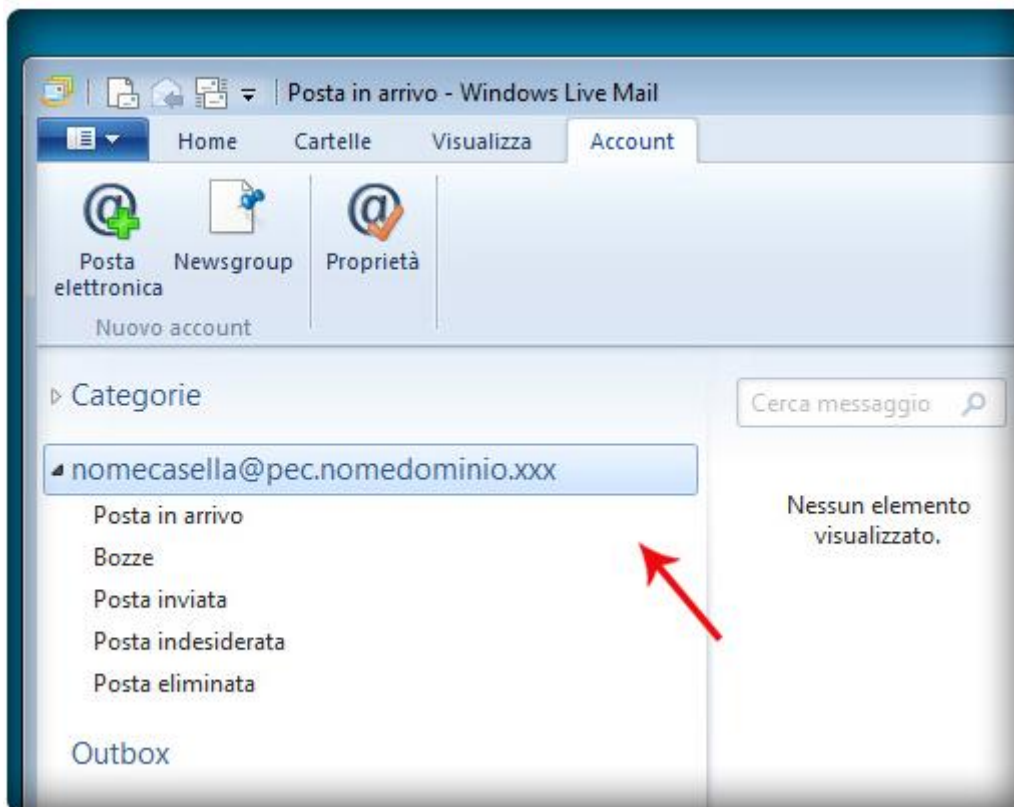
Posta in arrivo - Windows Live Mail

Home
Cartelle
Visualizza
Account

Posta elettronica
Newsgroup
Proprietà
Nuovo account

Categorie

nomecasella@pec.nomedominio.xxx
Posta in arrivo
Bozze
Posta inviata
Posta indesiderata
Posta eliminata

Outbox

Cerca messaggio

Nessun elemento visualizzato.